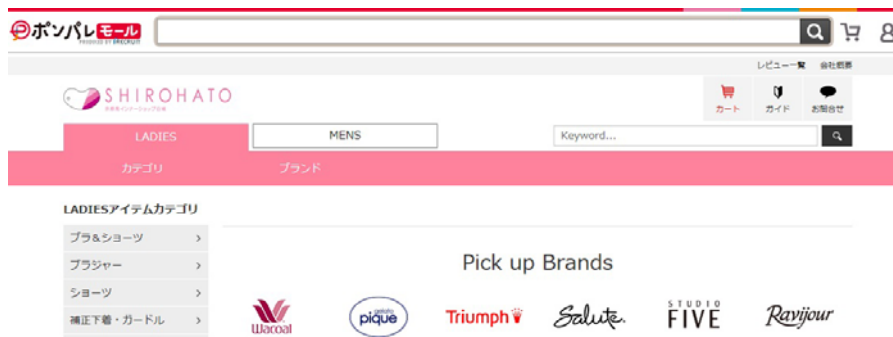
ポンパレモール
POWERED BY RECRUIT

レビュー一覧 会社概要

SHIROHATO
下着通販インナーショップ白鳩

カート ガイド お問合せ

LADIES MENS Keyword...

カテゴリ ブランド

LADIESアイテムカテゴリ

ブラ&ショーツ >

ブラジャー >

ショーツ >

補正下着・ガードル >

Pick up Brands

Wacoal

gelato pique

Triumph

Salute

STUDIO FIVE

Ravijour